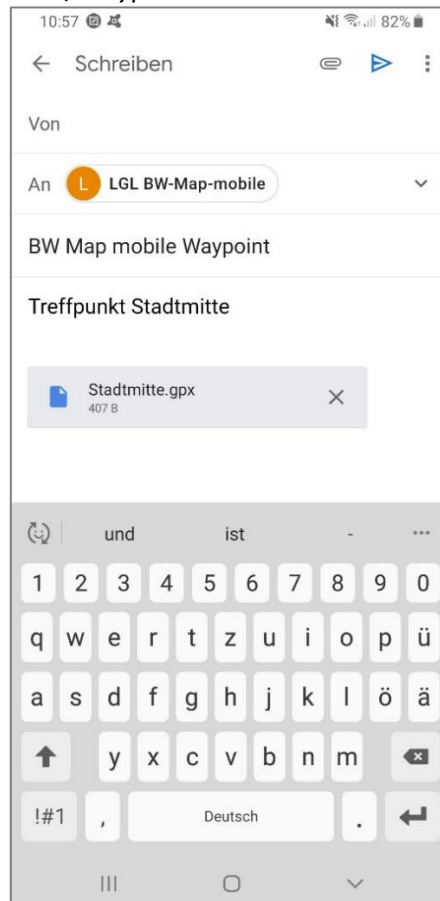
10:57

82%

Schreiben

Von

An L LGL BW-Map-mobile

BW Map mobile Waypoint

Treffpunkt Stadtmitte

Stadtmitte.gpx
407 B

und ist -

1 2 3 4 5 6 7 8 9 0

q w e r t z u i o p ü

a s d f g h j k l ö ä

y x c v b n m

!#1 , Deutsch .